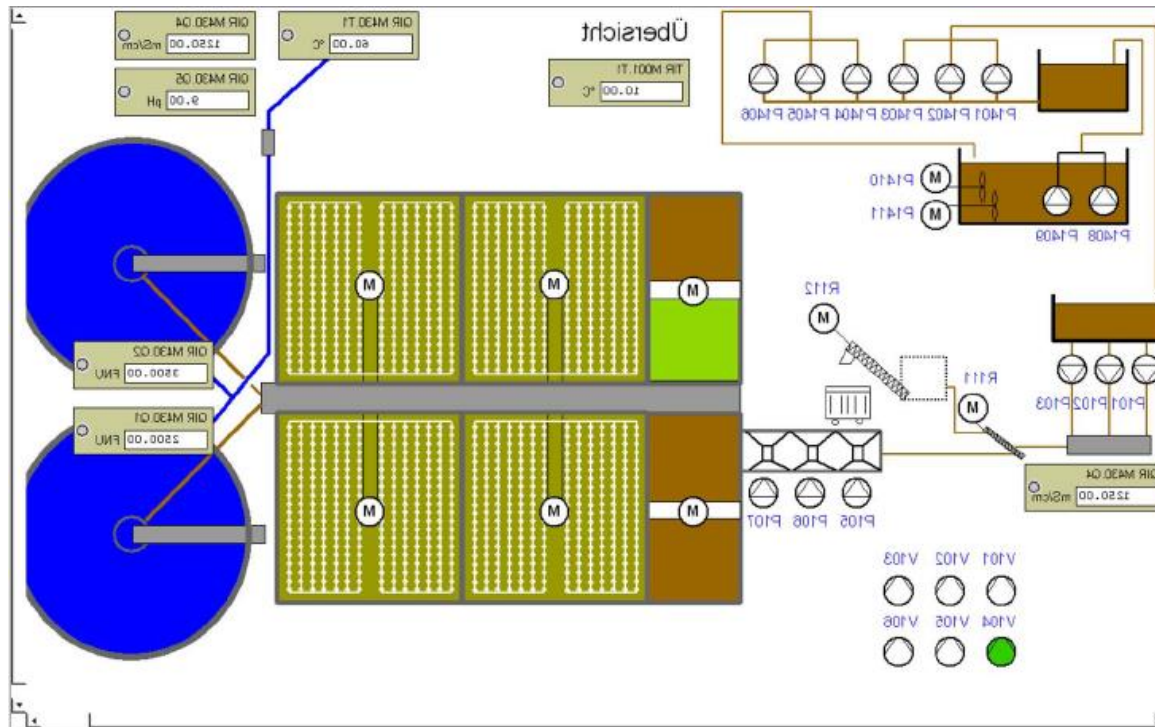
Übersicht

QIR M430.Q4
1250.00 mS/cm

QIR M430.T1
60.00 °C

QIR M430.Q5
9.00 pH

TIR M001.T1
10.00 °C

P1401 P1402 P1403 P1404 P1405 P1406

P1410
P1411
P1408 P1409

M
M
M
M
M
M

R112
M

R111
M

QIR M430.Q2
3500.00 FNU

QIR M430.Q1
2500.00 FNU

P101 P102 P103

QIR M430.Q4
1250.00 mS/cm

P105 P106 P107

V101 V102 V103
V104 V105 V106